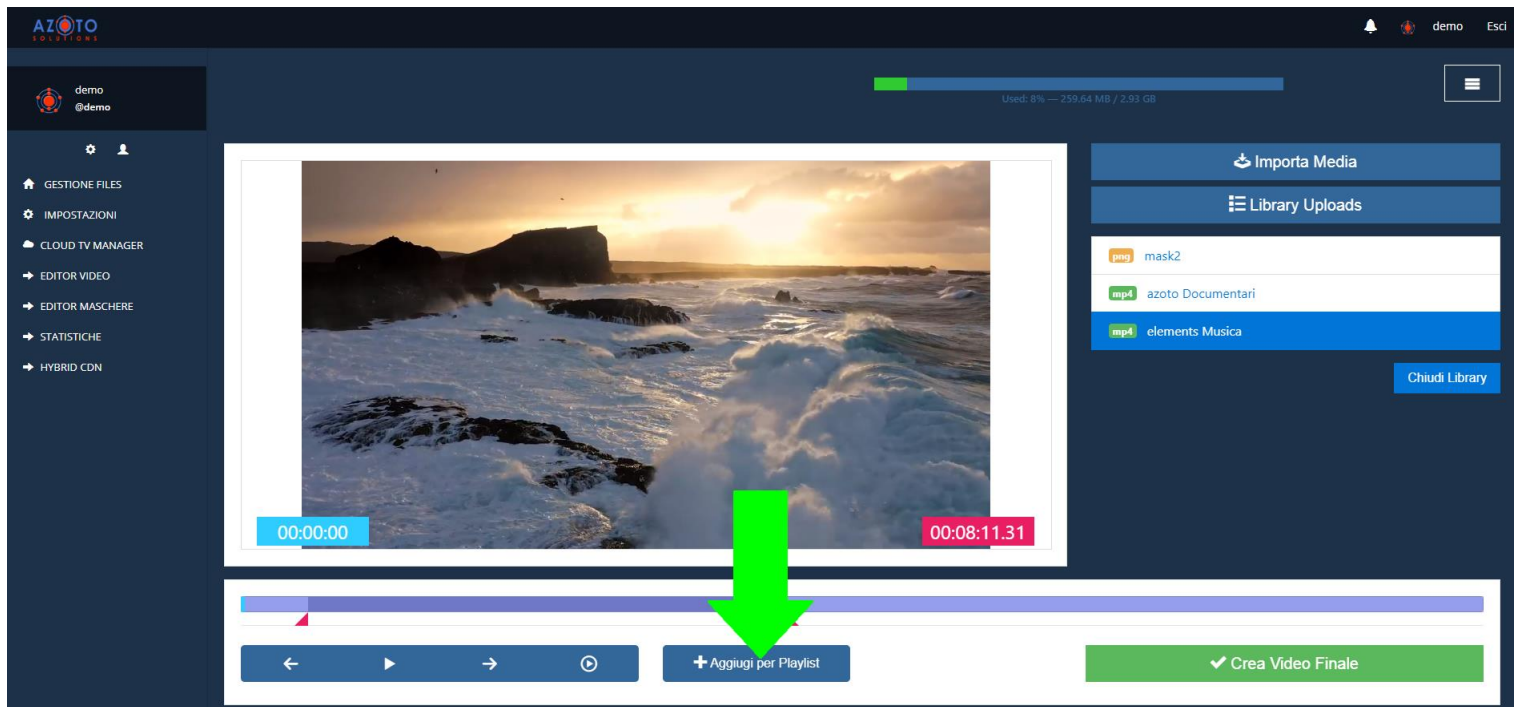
AZOTO SOLUTIONS

demo Esci

demo
@demo

GESTIONE FILES
IMPOSTAZIONI
CLOUD TV MANAGER
EDITOR VIDEO
EDITOR MASCHERE
STATISTICHE
HYBRID CDN

Used: 8% — 259.64 MB / 2.93 GB

Importa Media

Library Uploads

png mask2
mp4 azoto Documentari
mp4 elements Musica

Chiudi Library

00:00:00

00:08:11.31

Aggiugi per Playlist

Crea Video Finale